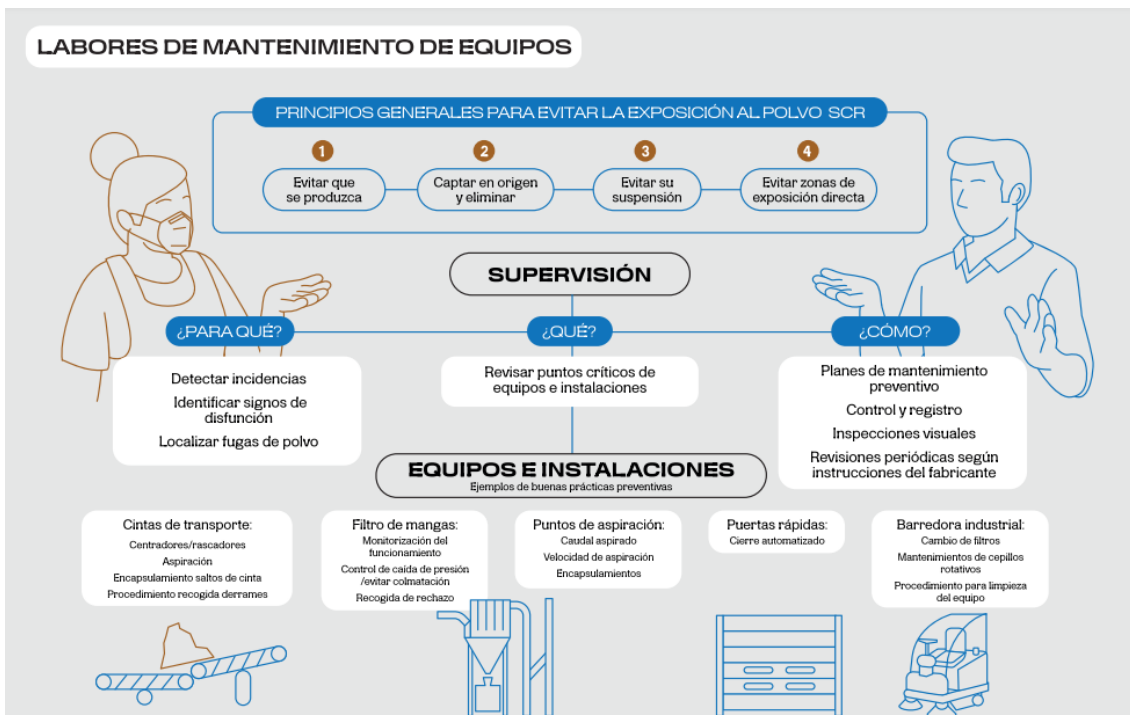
LABORES DE MANTENIMIENTO DE EQUIPOS

PRINCIPIOS GENERALES PARA EVITAR LA EXPOSICIÓN AL POLVO SCR

1
Evitar que se produzca

2
Captar en origen y eliminar

3
Evitar su suspensión

4
Evitar zonas de exposición directa

SUPERVISIÓN

¿PARA QUÉ?
Detectar incidencias
Identificar signos de disfunción
Localizar fugas de polvo

¿QUÉ?
Revisar puntos críticos de equipos e instalaciones

¿CÓMO?
Planes de mantenimiento preventivo
Control y registro
Inspecciones visuales
Revisiones periódicas según instrucciones del fabricante

EQUIPOS E INSTALACIONES
Ejemplos de buenas prácticas preventivas

Cintas de transporte:
Centradores/rascadores
Aspiración
Encapsulamiento saltos de cinta
Procedimiento recogida derrames

Filtro de mangas:
Monitorización del funcionamiento
Control de caída de presión /evitar colmatación
Recogida de rechazo

Puntos de aspiración:
Caudal aspirado
Velocidad de aspiración
Encapsulamientos

Puertas rápidas:
Cierre automatizado

Barredora industrial:
Cambio de filtros
Mantenimientos de cepillos rotativos
Procedimiento para limpieza del equipo